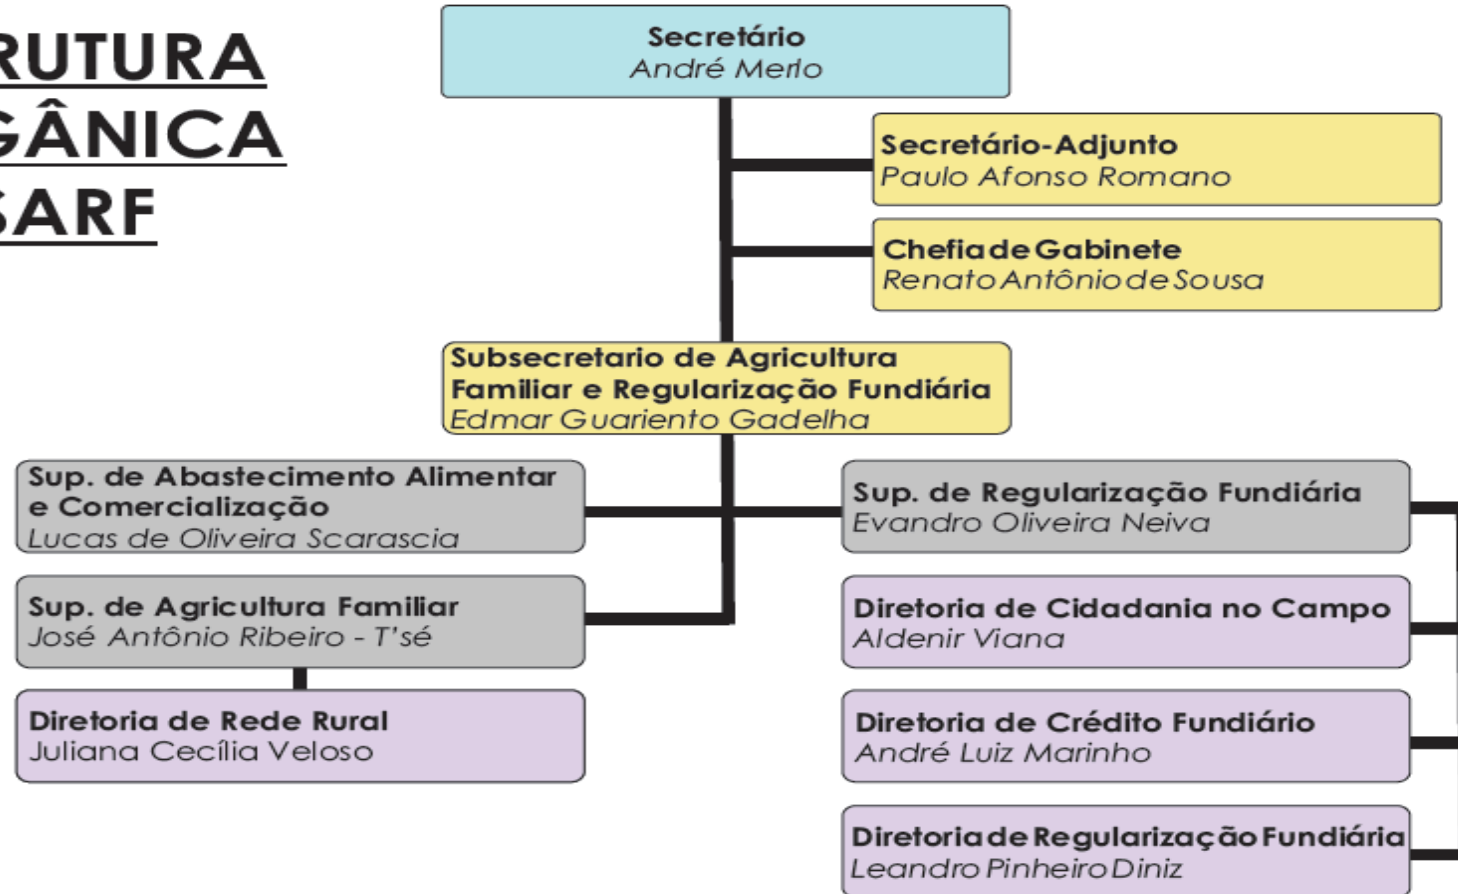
RUTURA
GÂNICA
SARF

Secretário
André Merlo

Secretário-Adjunto
Paulo Afonso Romano

Chefia de Gabinete
Renato Antônio de Sousa

Subsecretario de Agricultura Familiar e Regularização Fundiária
Edmar Guariento Gadelha

Sup. de Abastecimento Alimentar e Comercialização
Lucas de Oliveira Scarascia

Sup. de Agricultura Familiar
José Antônio Ribeiro - T'sé

Diretoria de Rede Rural
Juliana Cecília Veloso

Sup. de Regularização Fundiária
Evandro Oliveira Neiva

Diretoria de Cidadania no Campo
Aldenir Viana

Diretoria de Crédito Fundiário
André Luiz Marinho

Diretoria de Regularização Fundiária
Leandro Pinheiro Diniz